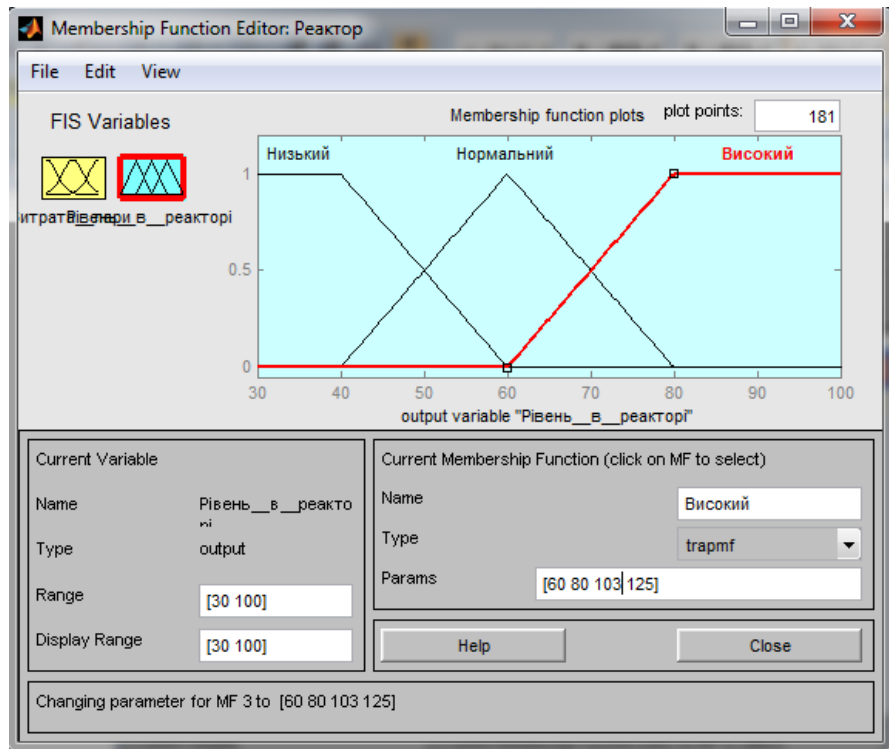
Membership Function Editor: Реактор

File Edit View

FIS Variables

итратРівень_ри_в__реакторі

Membership function plots

plot points: 181

Низький

Нормальний

Високий

1

0.5

0

30 40 50 60 70 80 90 100

output variable "Рівень__в__реакторі"

Current Variable

Name Рівень__в__реакторі

Type output

Range [30 100]

Display Range [30 100]

Current Membership Function (click on MF to select)

Name Високий

Type trapmf

Params [60 80 103 125]

Help

Close

Changing parameter for MF 3 to [60 80 103 125]